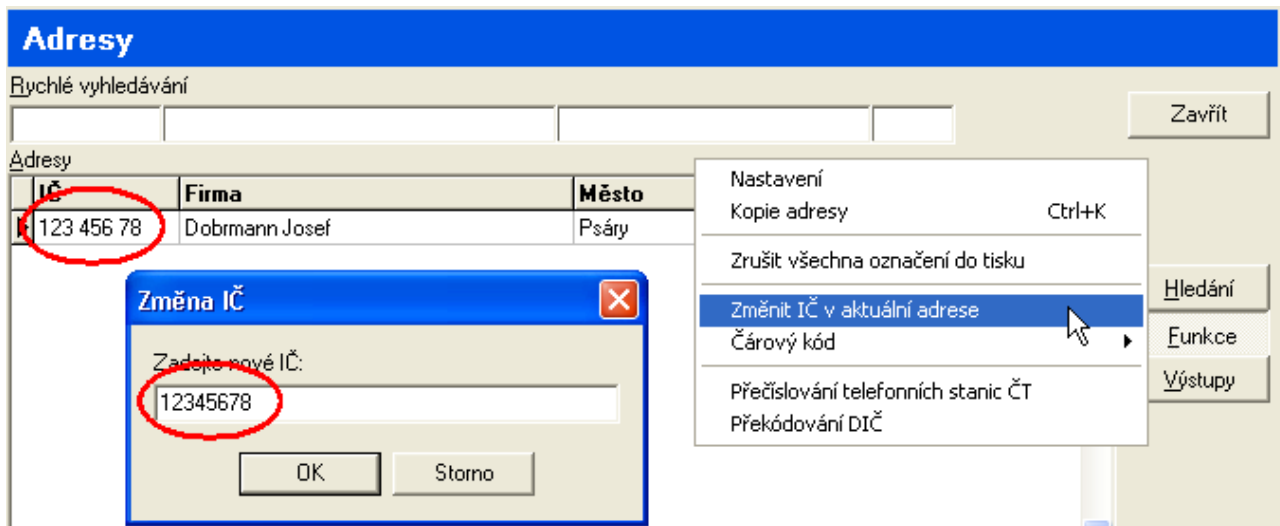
Adresy

Rychlé vyhledávání

Zavřít

Adresy

| IČ | Firma | Město |
|---|---|---|
| 123 456 78 | Dobrmann Josef | Psáry |

Nastavení
Kopie adresy Ctrl+K
Zrušit všechna označení do tisku
Změnit IČ v aktuální adrese
Čárový kód
Přečíslování telefonních stanic ČT
Překódování DIČ

Hledání
Funkce
Výstupy

Změna IČ

Zadejte nové IČ:
12345678

OK
Storno